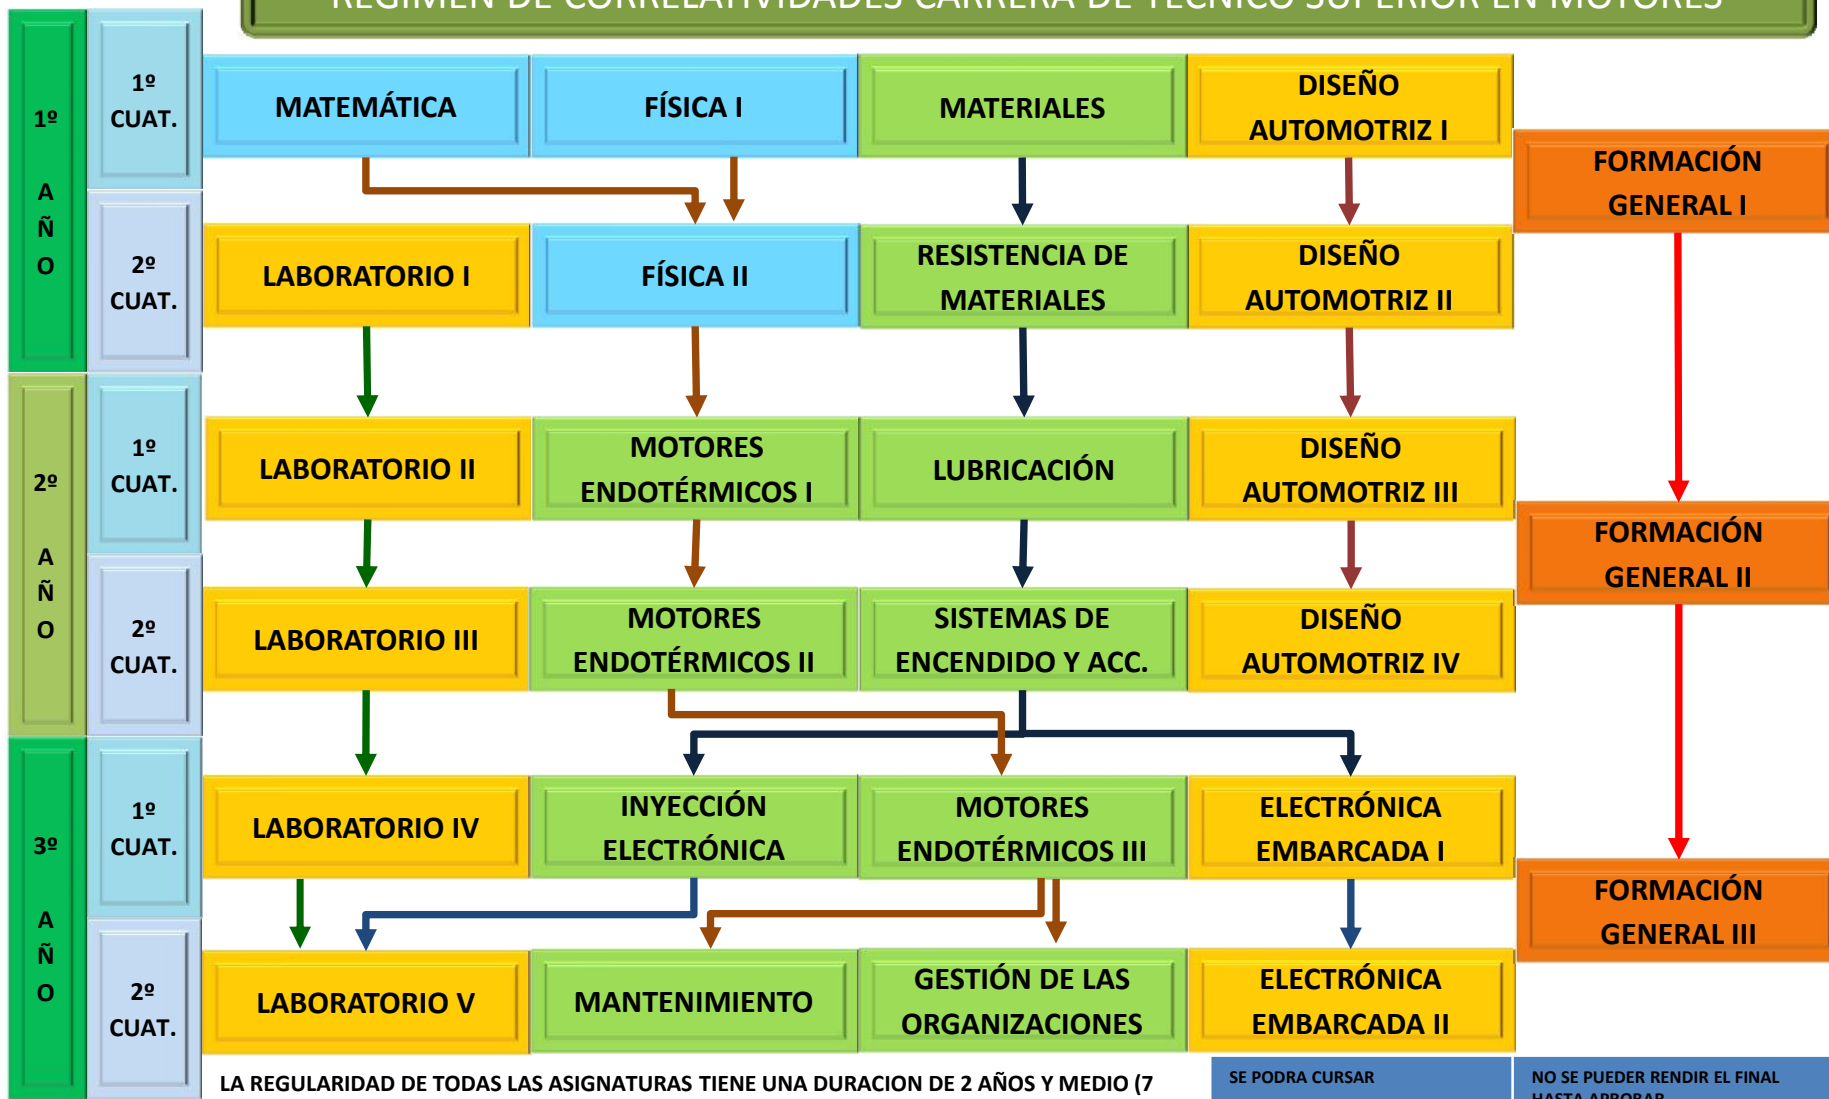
REGIMEN DE CORRELATIVIDADES CARRERA DE TECNICO SUPERIOR EN MOTORES

1º AÑO

1º CUAT.

MATEMÁTICA

FÍSICA I

MATERIALES

DISEÑO AUTOMOTRIZ I

FORMACIÓN GENERAL I

2º CUAT.

LABORATORIO I

FÍSICA II

RESISTENCIA DE MATERIALES

DISEÑO AUTOMOTRIZ II

2º AÑO

1º CUAT.

LABORATORIO II

MOTORES ENDOTÉRMICOS I

LUBRICACIÓN

DISEÑO AUTOMOTRIZ III

FORMACIÓN GENERAL II

2º CUAT.

LABORATORIO III

MOTORES ENDOTÉRMICOS II

SISTEMAS DE ENCENDIDO Y ACC.

DISEÑO AUTOMOTRIZ IV

3º AÑO

1º CUAT.

LABORATORIO IV

INYECCIÓN ELECTRÓNICA

MOTORES ENDOTÉRMICOS III

ELECTRÓNICA EMBARCADA I

FORMACIÓN GENERAL III

2º CUAT.

LABORATORIO V

MANTENIMIENTO

GESTIÓN DE LAS ORGANIZACIONES

ELECTRÓNICA EMBARCADA II

LA REGULARIDAD DE TODAS LAS ASIGNATURAS TIENE UNA DURACION DE 2 AÑOS Y MEDIO (7

SE PODRA CURSAR

NO SE PUEDER RENDIR EL FINAL HASTA APROBAR